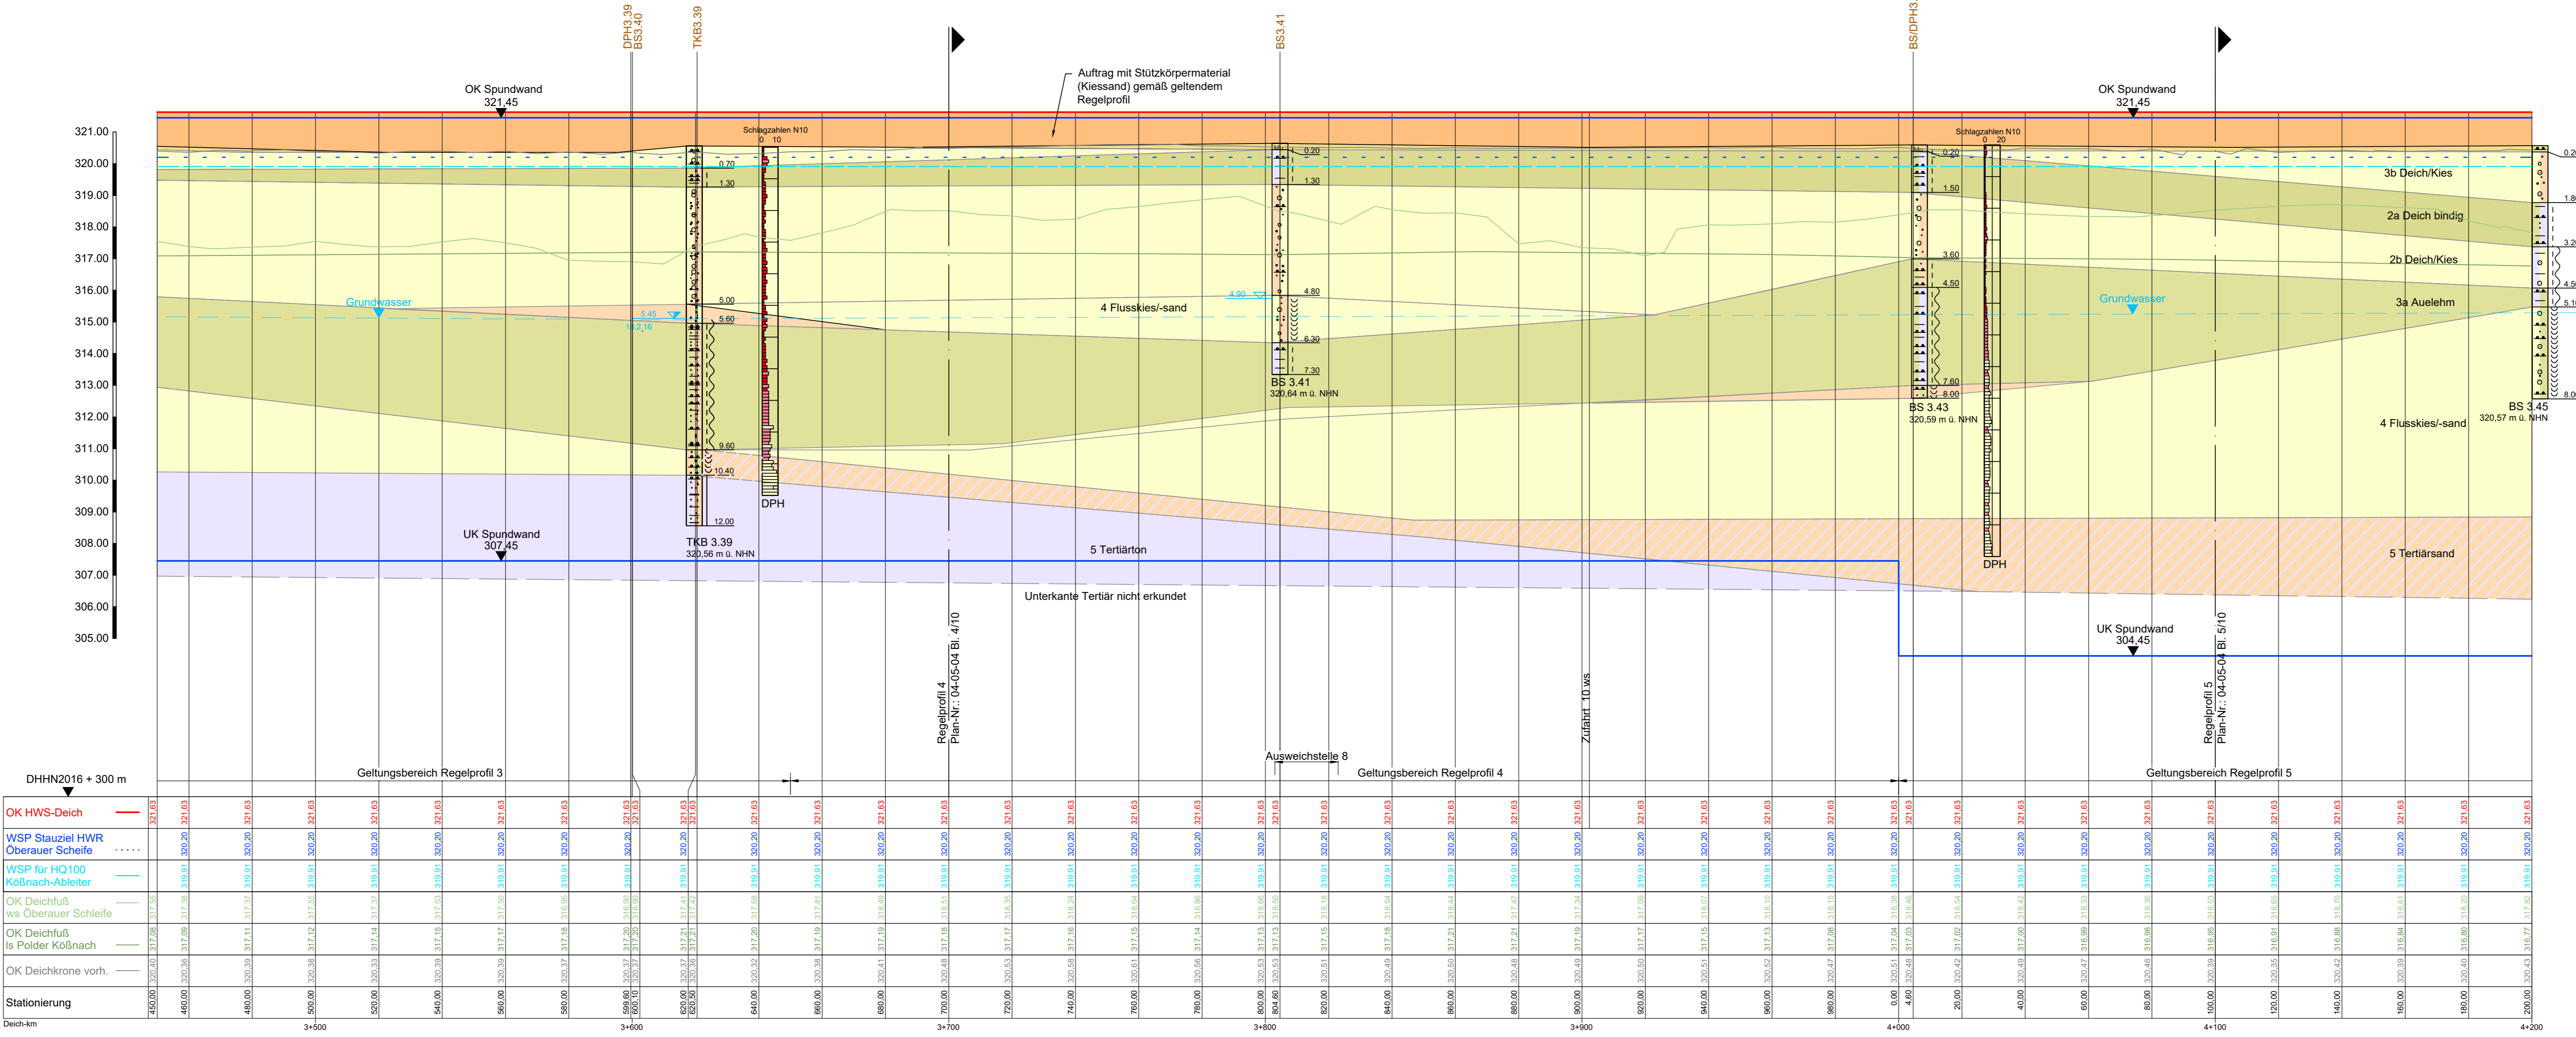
DPH3.39
BS3.40
TKB3.39
BS3.41
BS/DPH3

OK Spundwand
321,45

Auftrag mit Stützkörpermaterial (Kiessand) gemäß geltendem Regelprofil

OK Spundwand
321,45

321.00
320.00
319.00
318.00
317.00
316.00
315.00
314.00
313.00
312.00
311.00
310.00
309.00
308.00
307.00
306.00
305.00

Schlagzahlen N10
0 10
0.70
1.30
5.00
5.60
9.60
10.40
12.00
DPH
TKB 3.39
320,56 m ü. NHN

Grundwasser
5.45
18.2.16

0.20
1.30
4.90
4.80
6.30
7.30
BS 3.41
320,64 m ü. NHN

4 Flusskies/-sand

Schlagzahlen N10
0 20
0.20
1.50
3.60
4.50
7.60
8.00
BS 3.43
320,59 m ü. NHN
DPH

3b Deich/Kies
2a Deich bindig
2b Deich/Kies
3a Auelehm
Grundwasser
4 Flusskies/-sand
BS 3.45
320,57 m ü. NHN
5 Tertiärsand

UK Spundwand
307,45
5 Tertiärton
Unterkante Tertiär nicht erkundet

UK Spundwand
304,45

Regelprofil 4
Plan-Nr.: 04-05-04 Bl. 4/10
Zufahrt 10 ws
Regelprofil 5
Plan-Nr.: 04-05-04 Bl. 5/10

Ausweichstelle 8
DHHN2016 + 300 m
Geltungsbereich Regelprofil 3
Geltungsbereich Regelprofil 4
Geltungsbereich Regelprofil 5

OK HWS-Deich
WSP Stauziel HWR Öberauer Scheife
WSP für HQ100 Kößnach-Ableiter
OK Deichfuß ws Öberauer Schleife
OK Deichfuß ls Polder Kößnach
OK Deichkrone vorh.
Stationierung
Deich-km

3+500
3+600
3+700
3+800
3+900
4+000
4+100
4+200